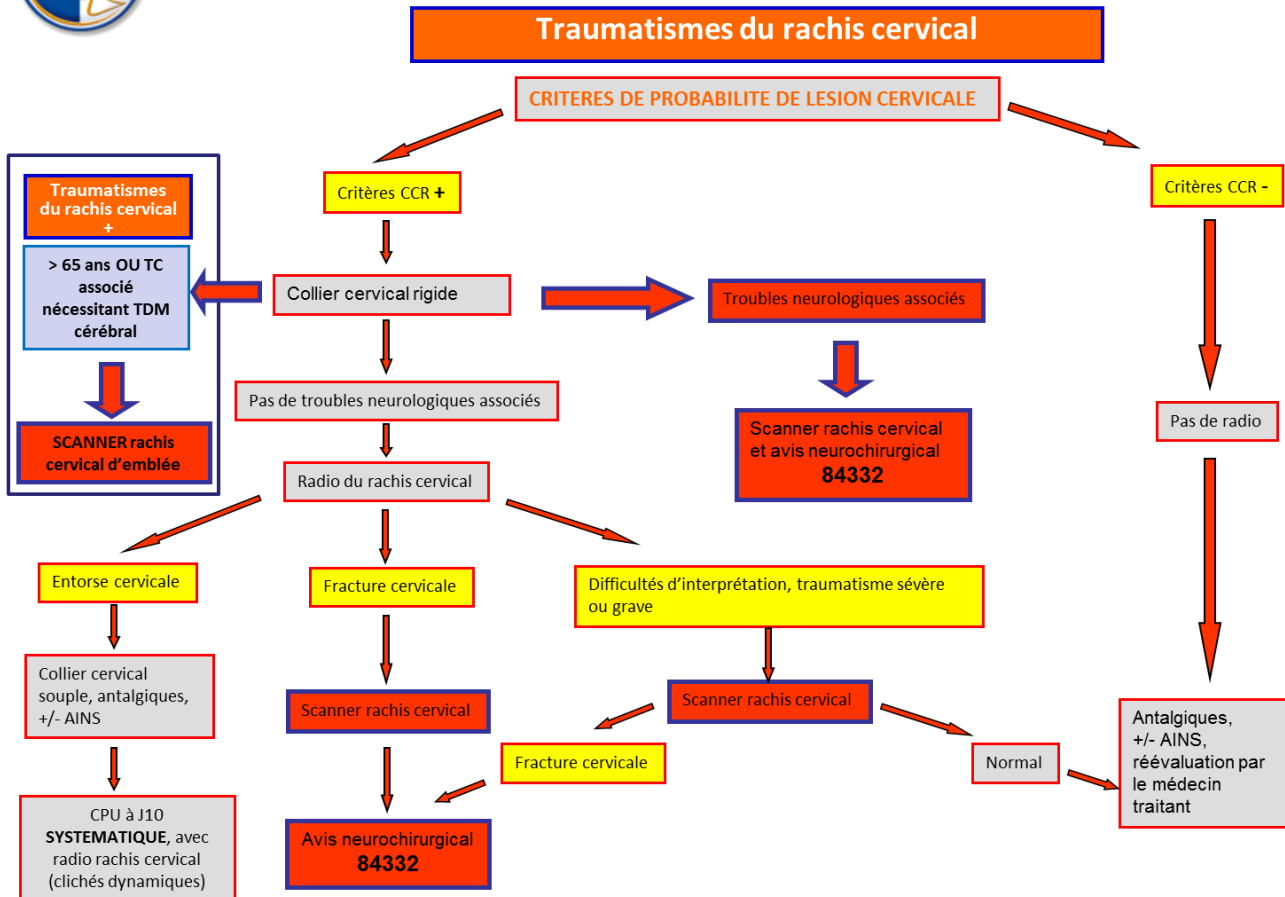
Traumatismes du rachis cervical

CRITERES DE PROBABILITE DE LESION CERVICALE

Traumatismes du rachis cervical +

> 65 ans OU TC associé nécessitant TDM cérébral

SCANNER rachis cervical d'emblée

Critères CCR +

Collier cervical rigide

Pas de troubles neurologiques associés

Radio du rachis cervical

Troubles neurologiques associés

Scanner rachis cervical et avis neurochirurgical 84332

Critères CCR -

Pas de radio

Entorse cervicale

Collier cervical souple, antalgiques, +/- AINS

CPU à J10 SYSTEMATIQUE, avec radio rachis cervical (clichés dynamiques)

Fracture cervicale

Scanner rachis cervical

Avis neurochirurgical 84332

Difficultés d'interprétation, traumatisme sévère ou grave

Scanner rachis cervical

Fracture cervicale

Normal

Antalgiques, +/- AINS, réévaluation par le médecin traitant